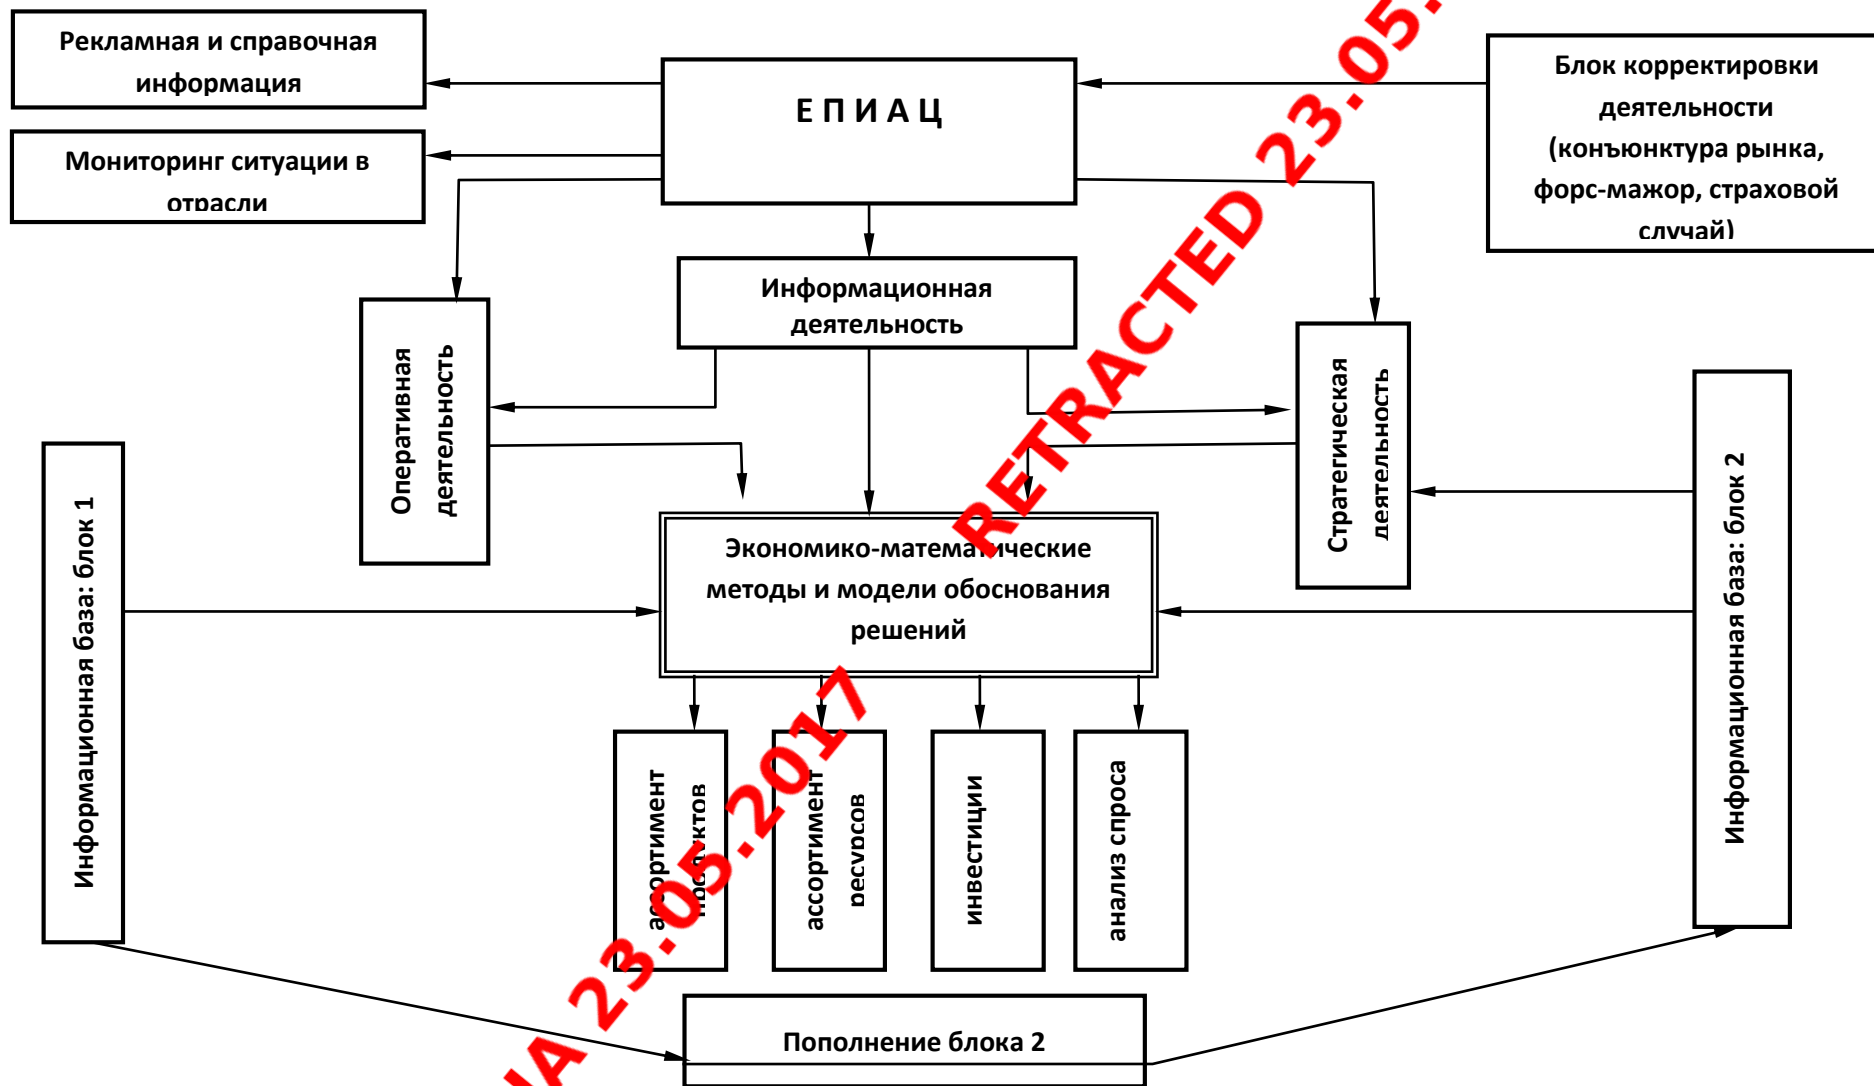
Рекламная и справочная информация

Мониторинг ситуации в отрасли

Е П И А Ц

Блок корректировки деятельности (конъюнктура рынка, форс-мажор, страховой случай)

RETRACTED 23.05.

Информационная деятельность

Оперативная деятельность

Стратегическая деятельность

Информационная база: блок 1

Информационная база: блок 2

Экономико-математические методы и модели обоснования решений

ассортимент продуктов

ассортимент ресурсов

инвестиции

анализ спроса

A 23.05.2017

Пополнение блока 2